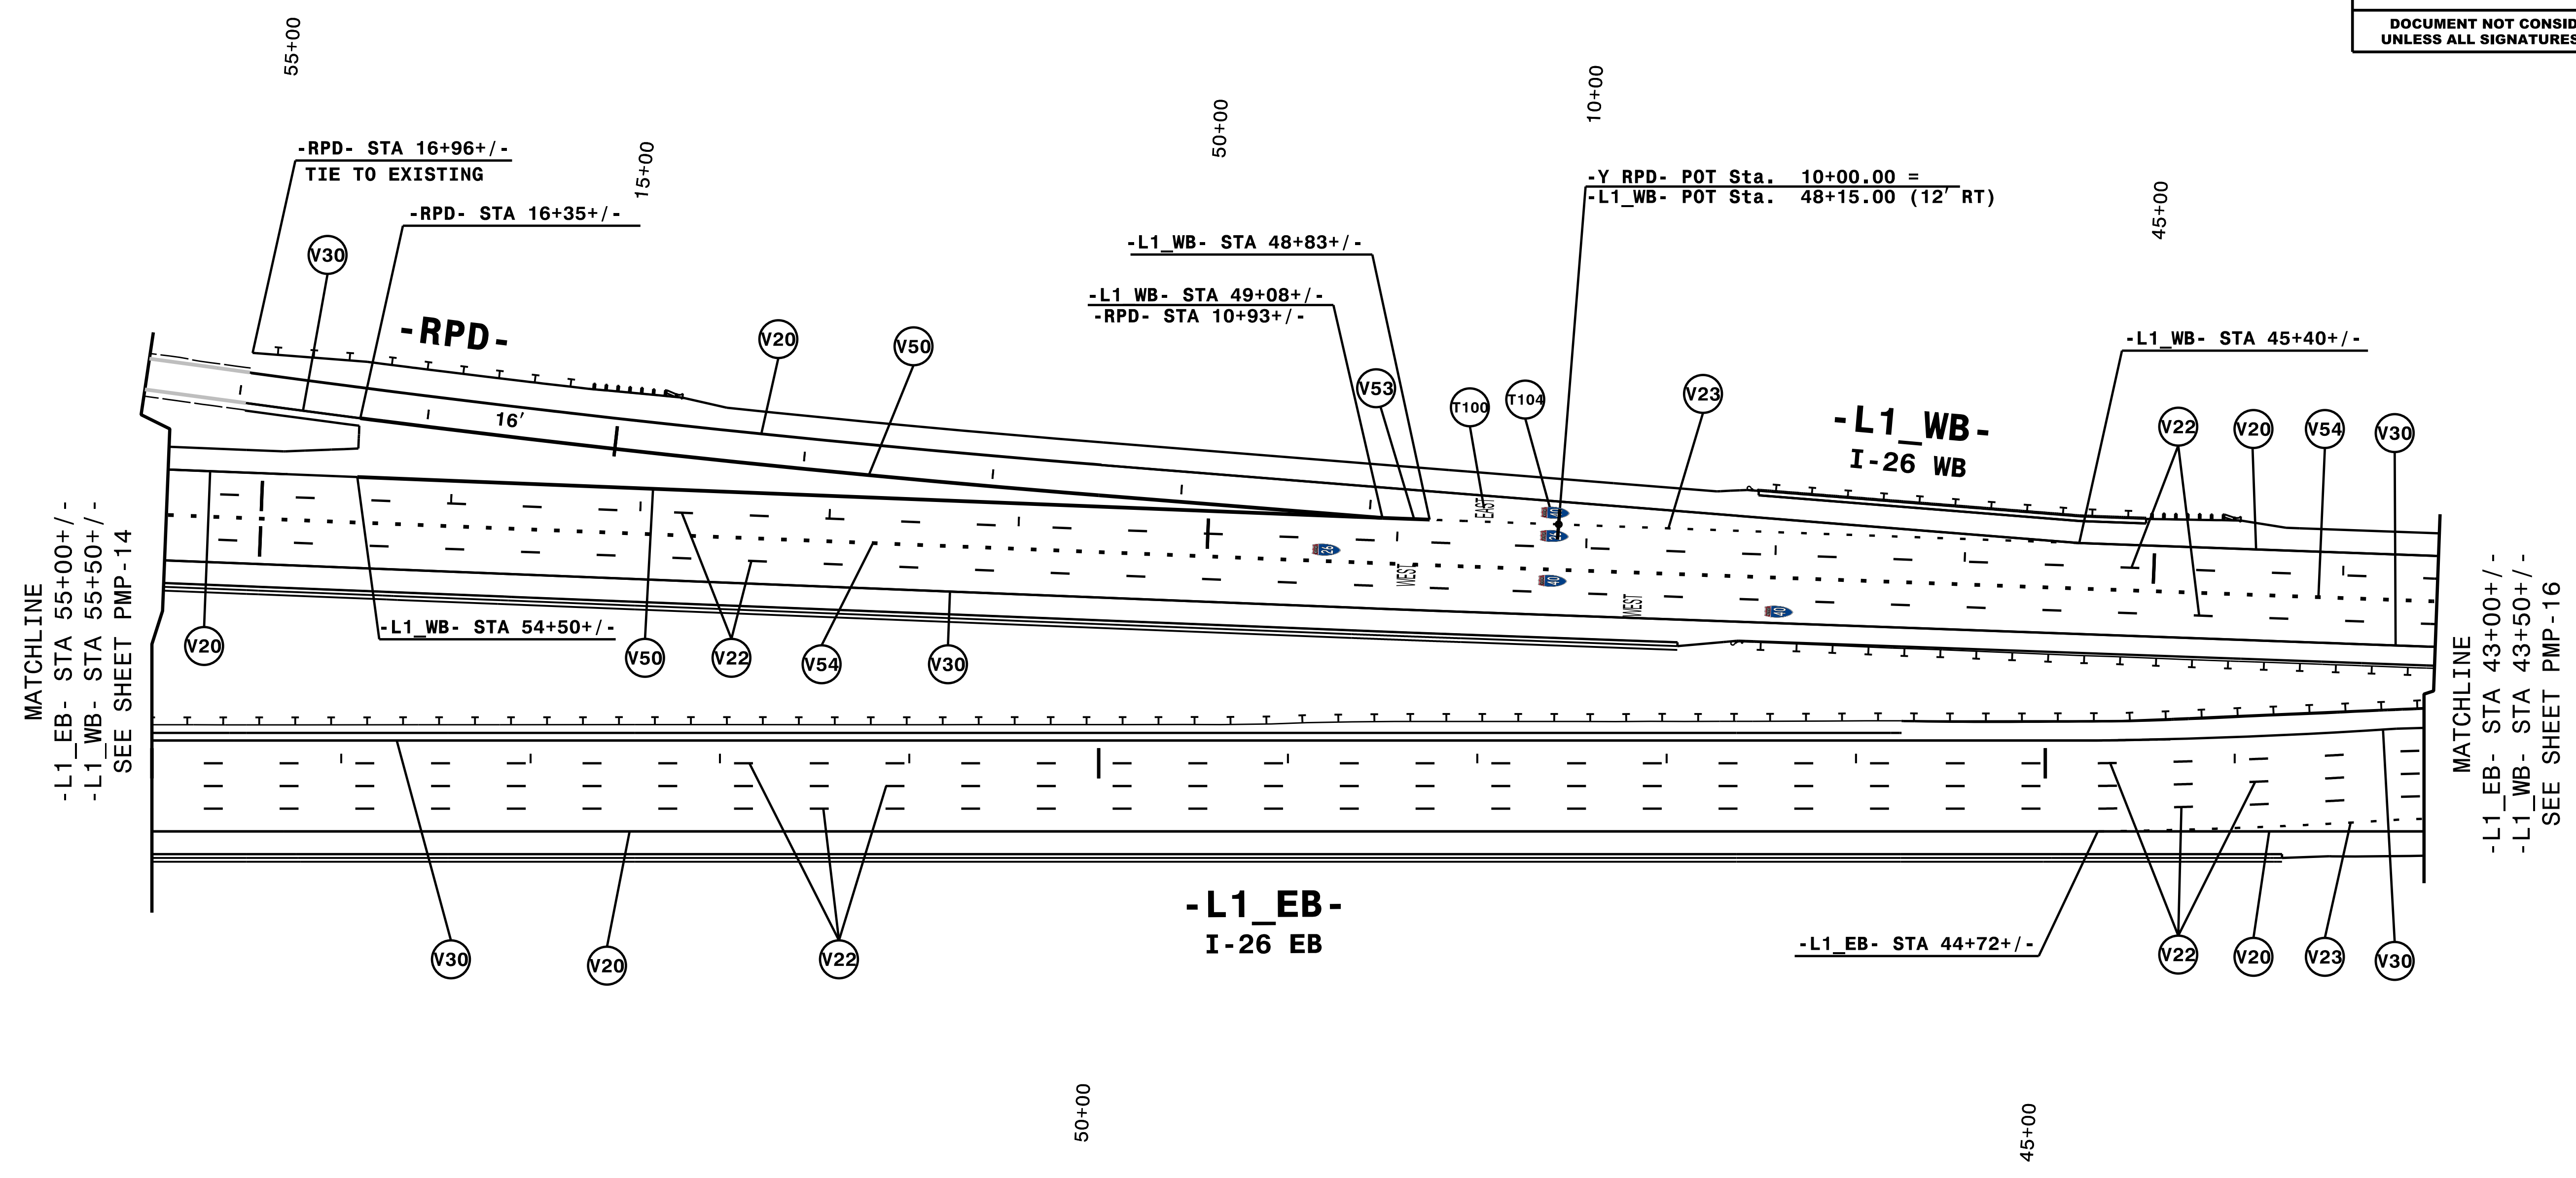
DOCUMENT NOT CONSID
UNLESS ALL SIGNATURES

55+00

50+00

10+00

15+00

45+00

-RPD- STA 16+96+/-
TIE TO EXISTING

-RPD- STA 16+35+/-

-Y RPD- POT Sta. 10+00.00 =
-L1_WB- POT Sta. 48+15.00 (12' RT)

-L1_WB- STA 48+83+/-

-L1_WB- STA 49+08+/-
-RPD- STA 10+93+/-

-L1_WB- STA 45+40+/-

V30

-RPD-

V20

V50

V53

T100

T104

V23

-L1_WB-
I-26 WB

V22

V20

V54

V30

16'

EAST

WEST

WEST

MATCHLINE
-L1_EB- STA 55+00+/-
-L1_WB- STA 55+50+/-
SEE SHEET PMP-14

-L1_WB- STA 54+50+/-

V20

V50

V22

V54

V30

MATCHLINE
-L1_EB- STA 43+00+/-
-L1_WB- STA 43+50+/-
SEE SHEET PMP-16

-L1_EB-
I-26 EB

-L1_EB- STA 44+72+/-

V30

V20

V22

V22

V20

V23

V30

50+00

45+00